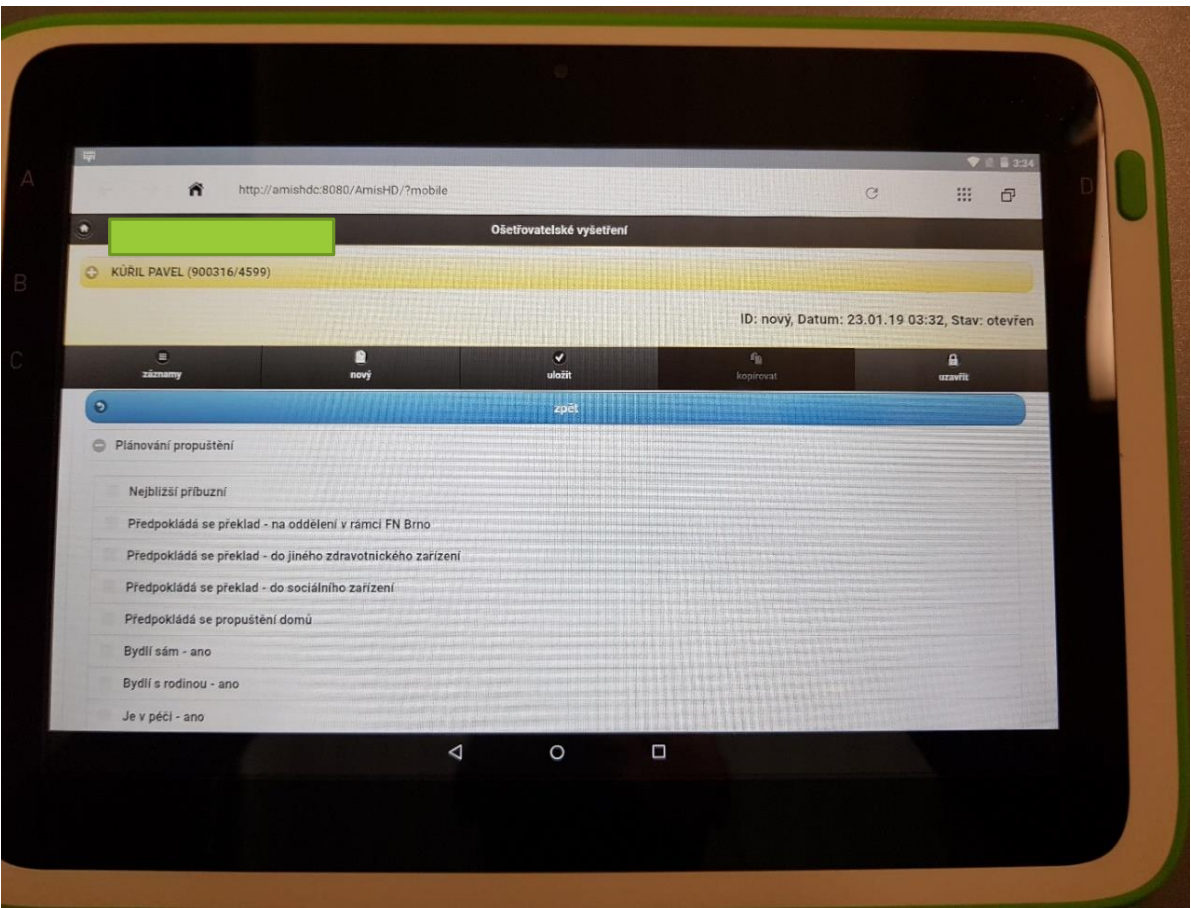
A
B
C
D

3:34

http://amishdc:8080/AmisHD/?mobile

Ošetřovatelské vyšetření

KŮŘIL PAVEL (900316/4599)

ID: nový, Datum: 23.01.19 03:32, Stav: otevřen

záznamy
nový
uložit
kopírovat
uzavřít

zpět

Plánování propuštění

Nejbližší příbuzní
Předpokládá se překlad - na oddělení v rámci FN Brno
Předpokládá se překlad - do jiného zdravotnického zařízení
Předpokládá se překlad - do sociálního zařízení
Předpokládá se propuštění domů
Bydlí sám - ano
Bydlí s rodinou - ano
Je v péči - ano